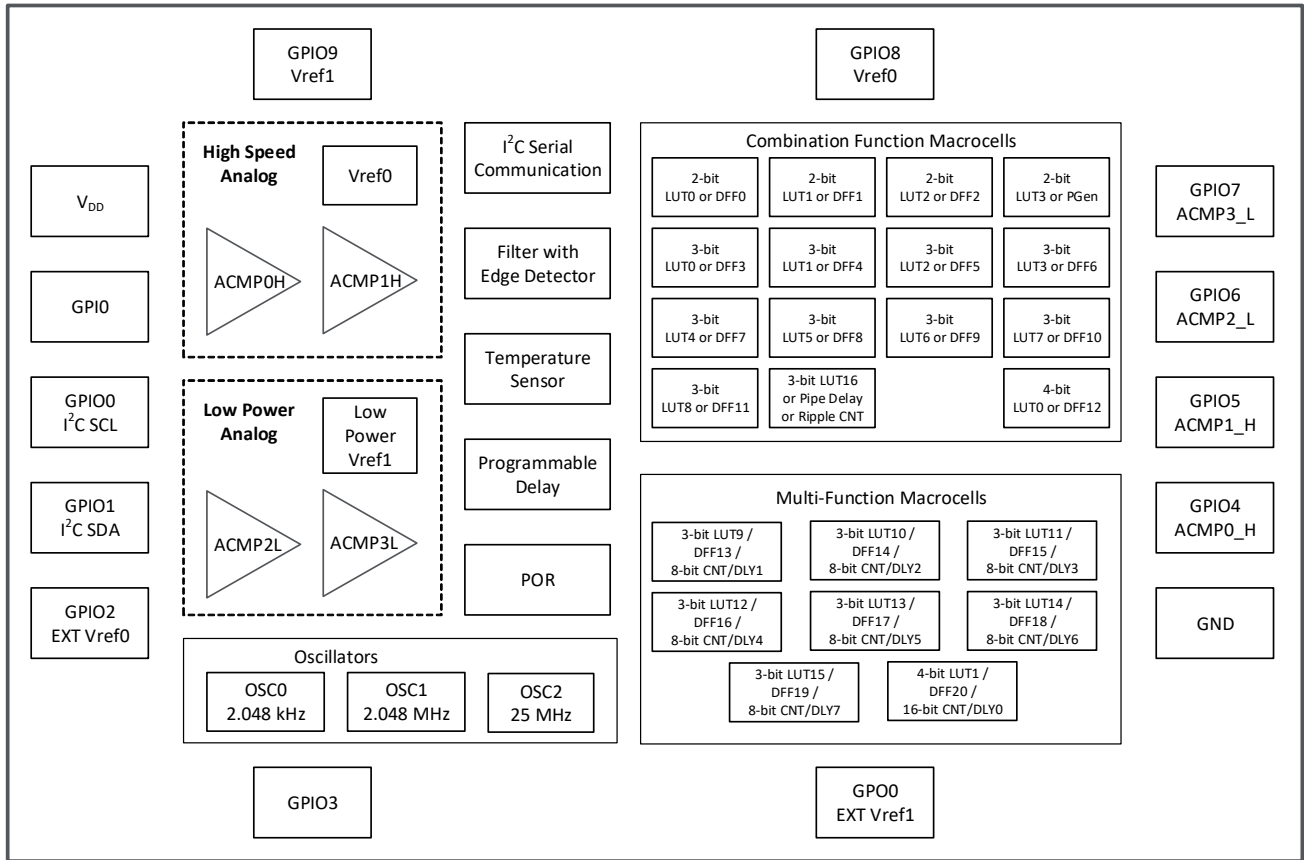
GPIO9
Vref1

GPIO8
Vref0

$V_{DD}$

GPI0

GPIO0
$I^2C$ SCL

GPIO1
$I^2C$ SDA

GPIO2
EXT Vref0

High Speed Analog

Vref0

ACMP0H

ACMP1H

Low Power Analog

Low Power Vref1

ACMP2L

ACMP3L

$I^2C$ Serial Communication

Filter with Edge Detector

Temperature Sensor

Programmable Delay

POR

Oscillators

OSC0
2.048 kHz

OSC1
2.048 MHz

OSC2
25 MHz

Combination Function Macrocells

2-bit
LUT0 or DFF0

2-bit
LUT1 or DFF1

2-bit
LUT2 or DFF2

2-bit
LUT3 or PGen

3-bit
LUT0 or DFF3

3-bit
LUT1 or DFF4

3-bit
LUT2 or DFF5

3-bit
LUT3 or DFF6

3-bit
LUT4 or DFF7

3-bit
LUT5 or DFF8

3-bit
LUT6 or DFF9

3-bit
LUT7 or DFF10

3-bit
LUT8 or DFF11

3-bit LUT16
or Pipe Delay
or Ripple CNT

4-bit
LUT0 or DFF12

Multi-Function Macrocells

3-bit LUT9 /
DFF13 /
8-bit CNT/DLY1

3-bit LUT10 /
DFF14 /
8-bit CNT/DLY2

3-bit LUT11 /
DFF15 /
8-bit CNT/DLY3

3-bit LUT12 /
DFF16 /
8-bit CNT/DLY4

3-bit LUT13 /
DFF17 /
8-bit CNT/DLY5

3-bit LUT14 /
DFF18 /
8-bit CNT/DLY6

3-bit LUT15 /
DFF19 /
8-bit CNT/DLY7

4-bit LUT1 /
DFF20 /
16-bit CNT/DLY0

GPIO7
ACMP3_L

GPIO6
ACMP2_L

GPIO5
ACMP1_H

GPIO4
ACMP0_H

GND

GPIO3

GPO0
EXT Vref1